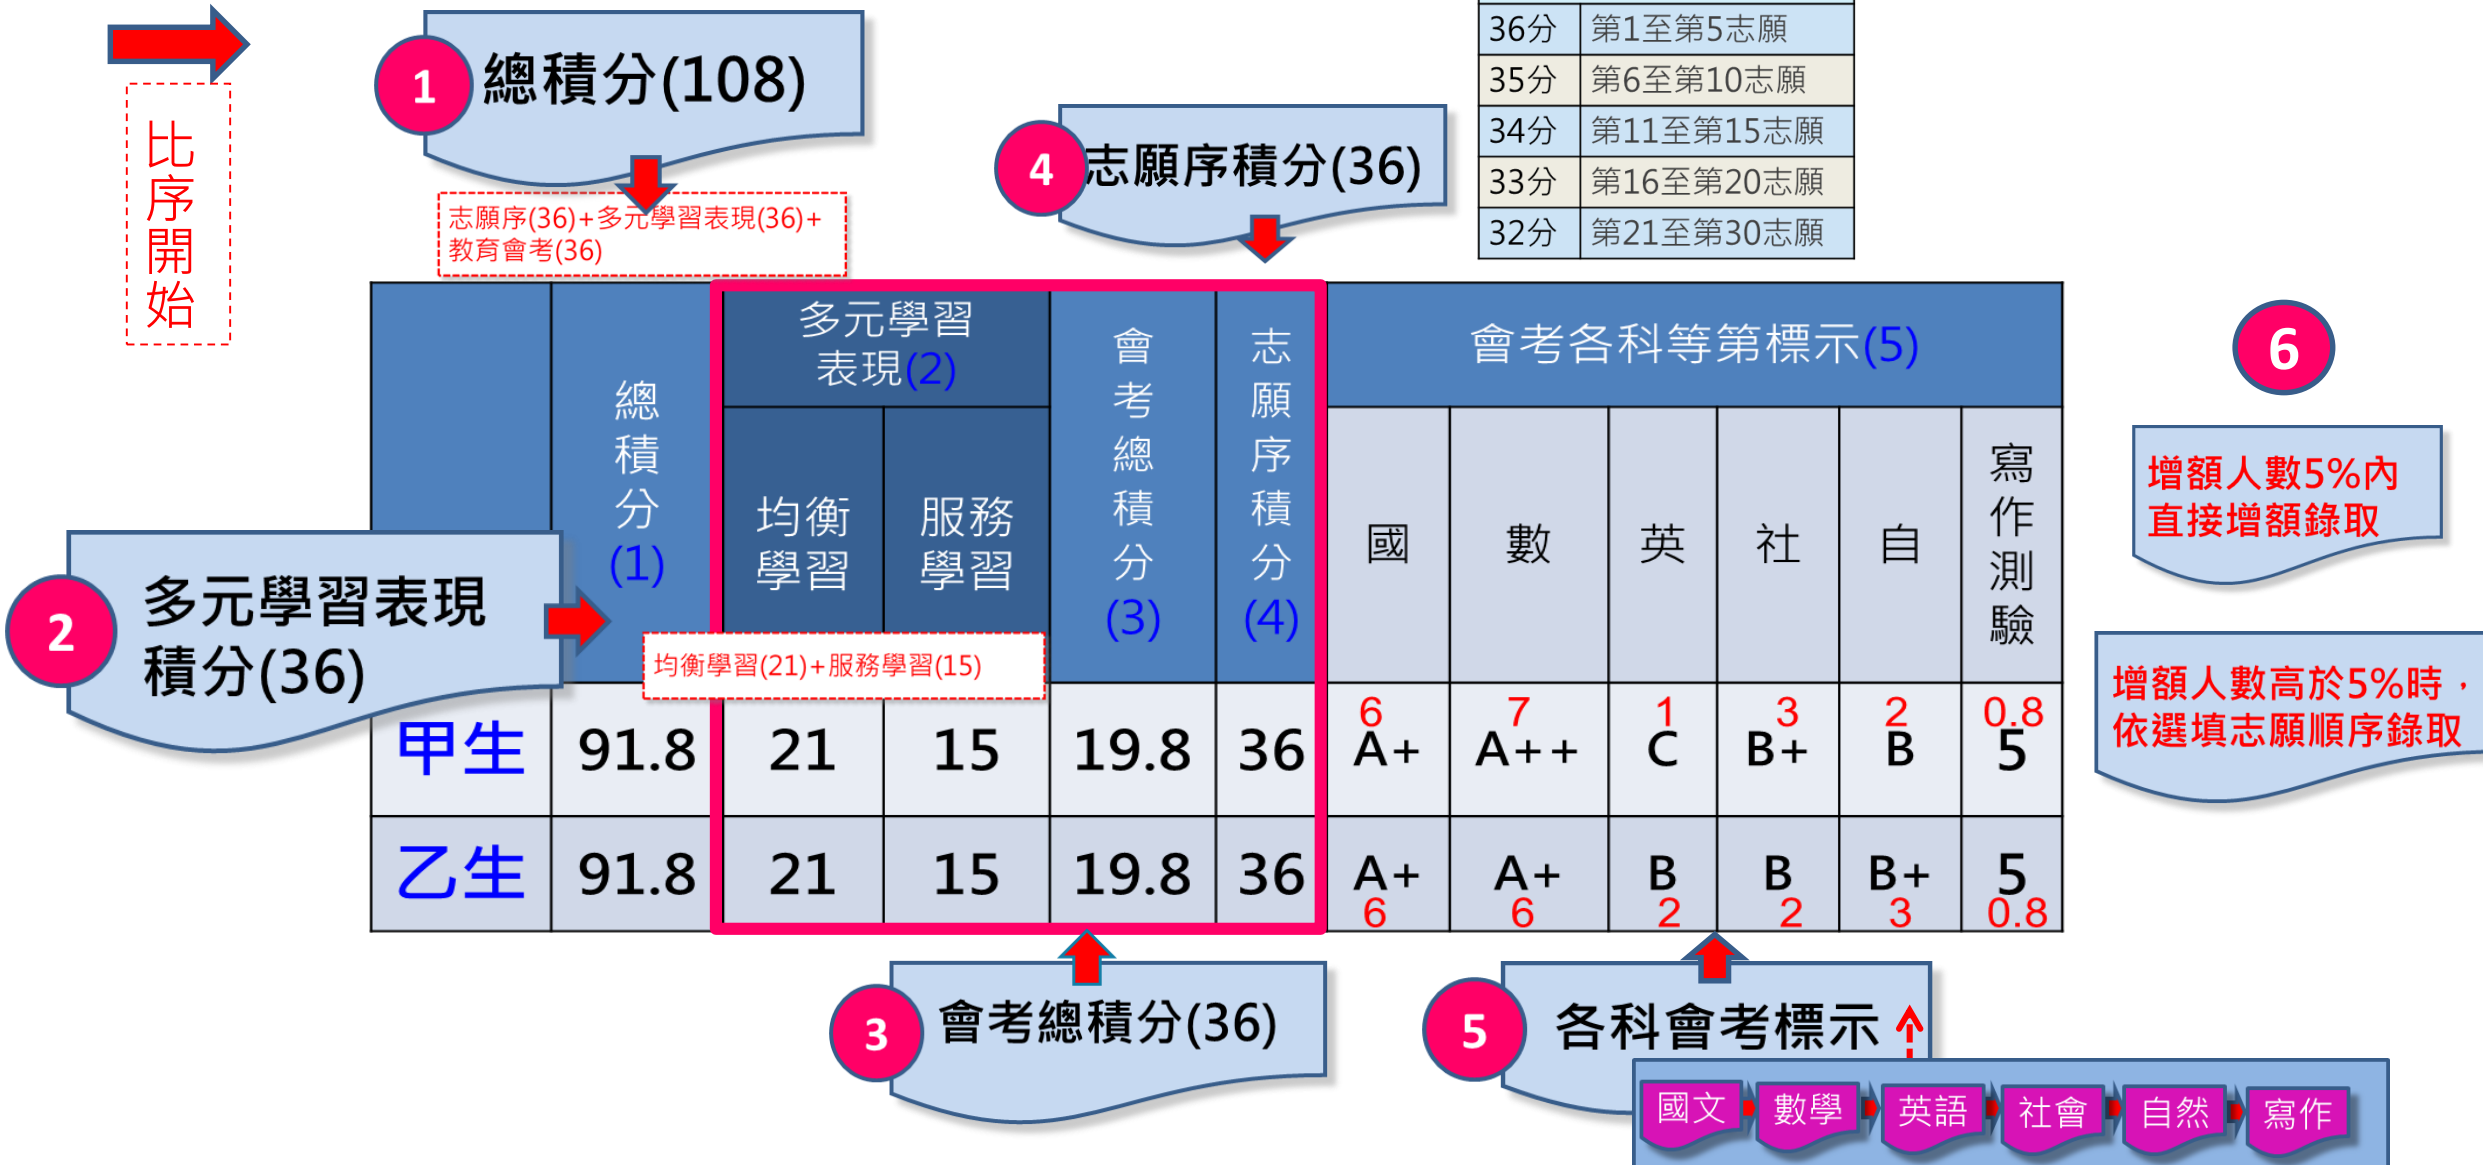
比序開始

1 總積分(108)

志願序(36)+多元學習表現(36)+教育會考(36)

4 志願序積分(36)

| 36分 | 第1至第5志願 |
|---|---|
| 35分 | 第6至第10志願 |
| 34分 | 第11至第15志願 |
| 33分 | 第16至第20志願 |
| 32分 | 第21至第30志願 |

2 多元學習表現積分(36)

均衡學習(21)+服務學習(15)

| | 總積分(1) | 多元學習表現(2) 均衡學習 | 多元學習表現(2) 服務學習 | 會考總積分(3) | 志願序積分(4) | 會考各科等第標示(5) 國 | 數 | 英 | 社 | 自 | 寫作測驗 |
|---|---|---|---|---|---|---|---|---|---|---|---|
| 甲生 | 91.8 | 21 | 15 | 19.8 | 36 | 6 A+ | 7 A++ | 1 C | 3 B+ | 2 B | 0.8 5 |
| 乙生 | 91.8 | 21 | 15 | 19.8 | 36 | A+ 6 | A+ 6 | B 2 | B 2 | B+ 3 | 5 0.8 |

6

增額人數5%內直接增額錄取

增額人數高於5%時，依選填志願順序錄取

3 會考總積分(36)

5 各科會考標示

國文 數學 英語 社會 自然 寫作